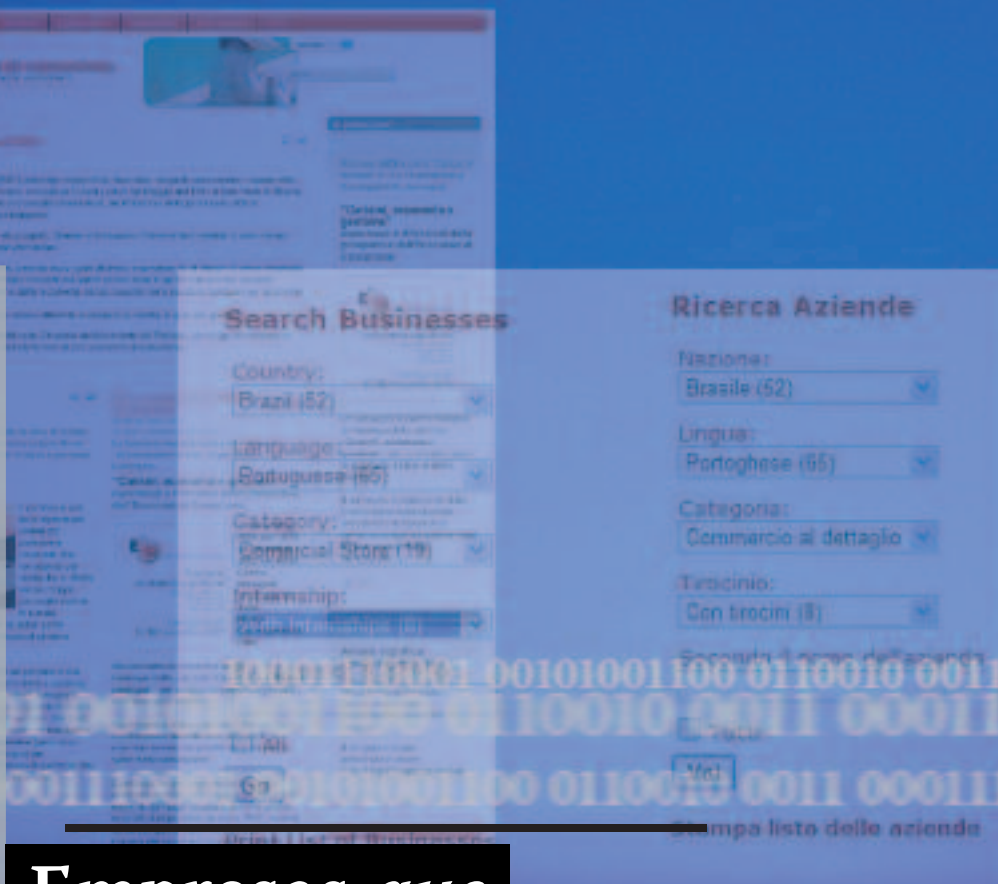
Search Businesses

Country:
Brazil (52)

Language:
Portuguese (65)

Category:
Commercial Store (19)

Internship:
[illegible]

Go

Ricerca Aziende

Nazione:
Brasile (52)

Lingua:
Portoghese (65)

Categoria:
Commercio al dettaglio

Tirocinio:
Con tirocini (8)

Secondo il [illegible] dell'azienda

Vai

Stampa liste delle aziende

10101001 10001 00101001100 0110010 0011
01 00101001 100 0110010 0011 00011
0011101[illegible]0101001100 0110010 0011 00011

Empresas que